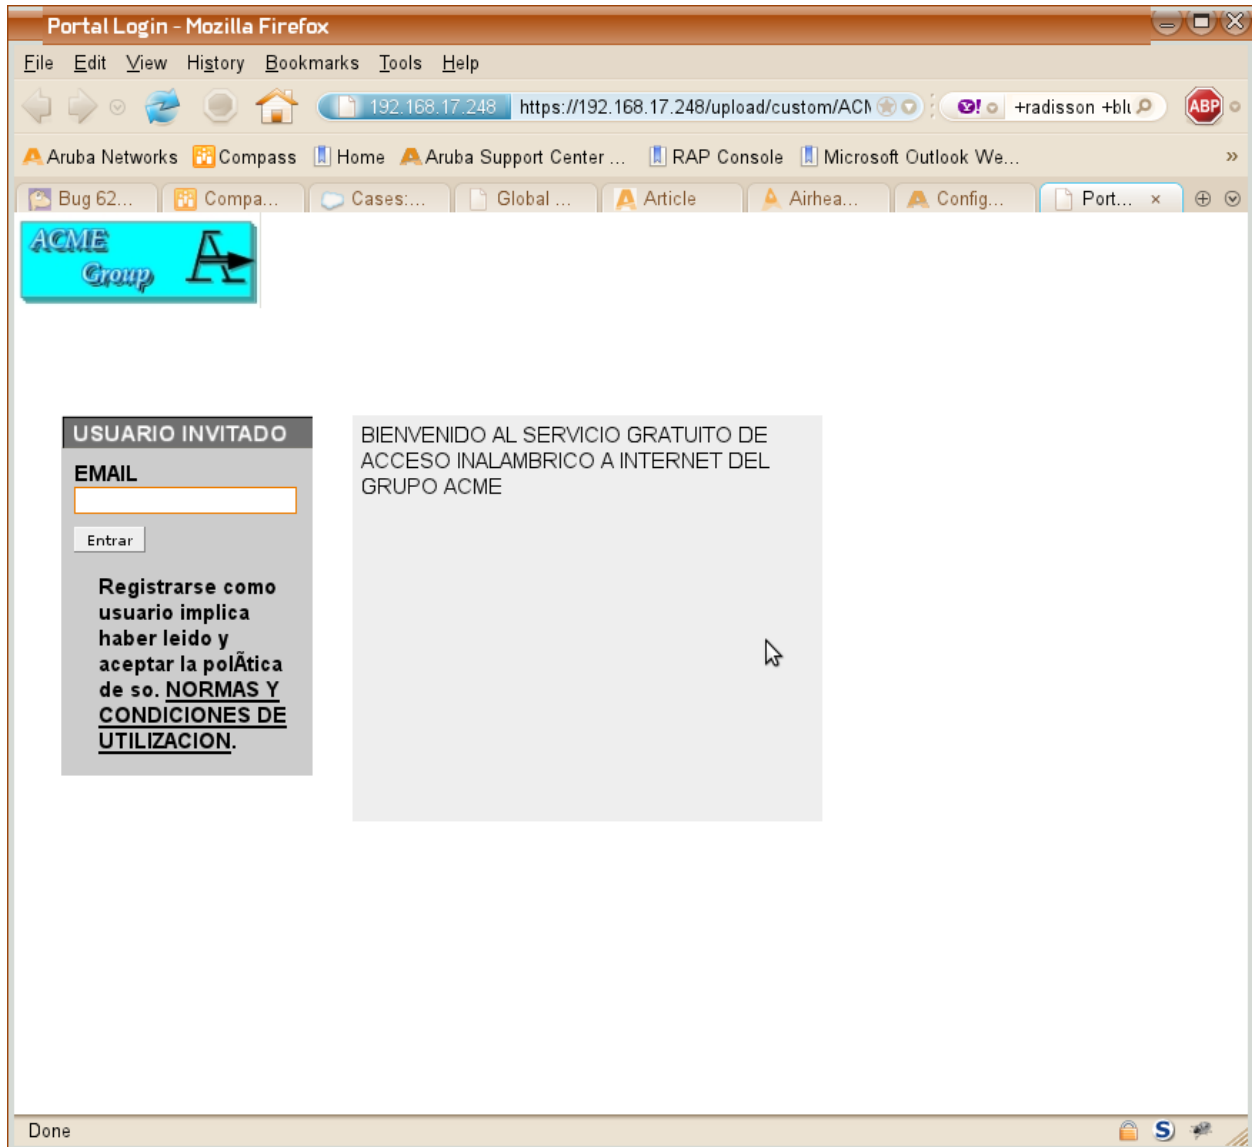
Portal Login - Mozilla Firefox

File Edit View History Bookmarks Tools Help

192.168.17.248 https://192.168.17.248/upload/custom/ACN

+radisson +blı

ABP

Aruba Networks Compass Home Aruba Support Center ... RAP Console Microsoft Outlook We...

»

Bug 62... Compa... Cases:... Global ... Article Airhea... Config... Port... ×

ACME Group

USUARIO INVITADO

EMAIL

Entrar

Registrarse como usuario implica haber leido y aceptar la polÃtica de so. NORMAS Y CONDICIONES DE UTILIZACION.

BIENVENIDO AL SERVICIO GRATUITO DE ACCESO INALAMBRICO A INTERNET DEL GRUPO ACME

Done